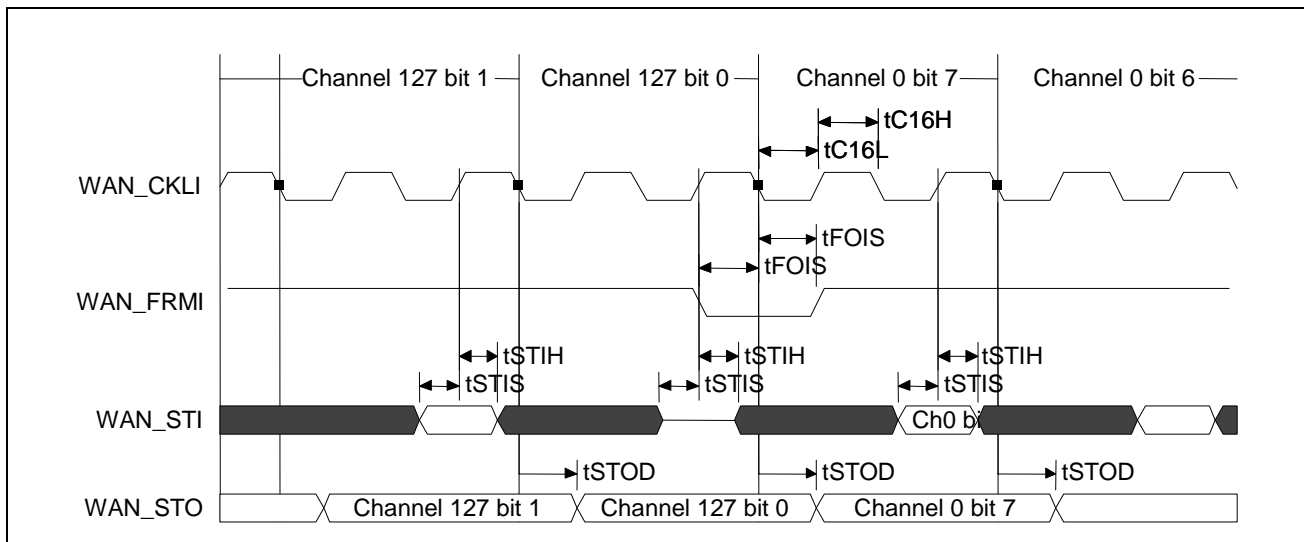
Channel 127 bit 1
Channel 127 bit 0
Channel 0 bit 7
Channel 0 bit 6
tC16H
tC16L
WAN_CKLI
tFOIS
tFOIS
WAN_FRMI
tSTIH
tSTIS
tSTIH
tSTIS
tSTIH
tSTIS
WAN_STI
Ch0 bi
tSTOD
tSTOD
tSTOD
WAN_STO
Channel 127 bit 1
Channel 127 bit 0
Channel 0 bit 7